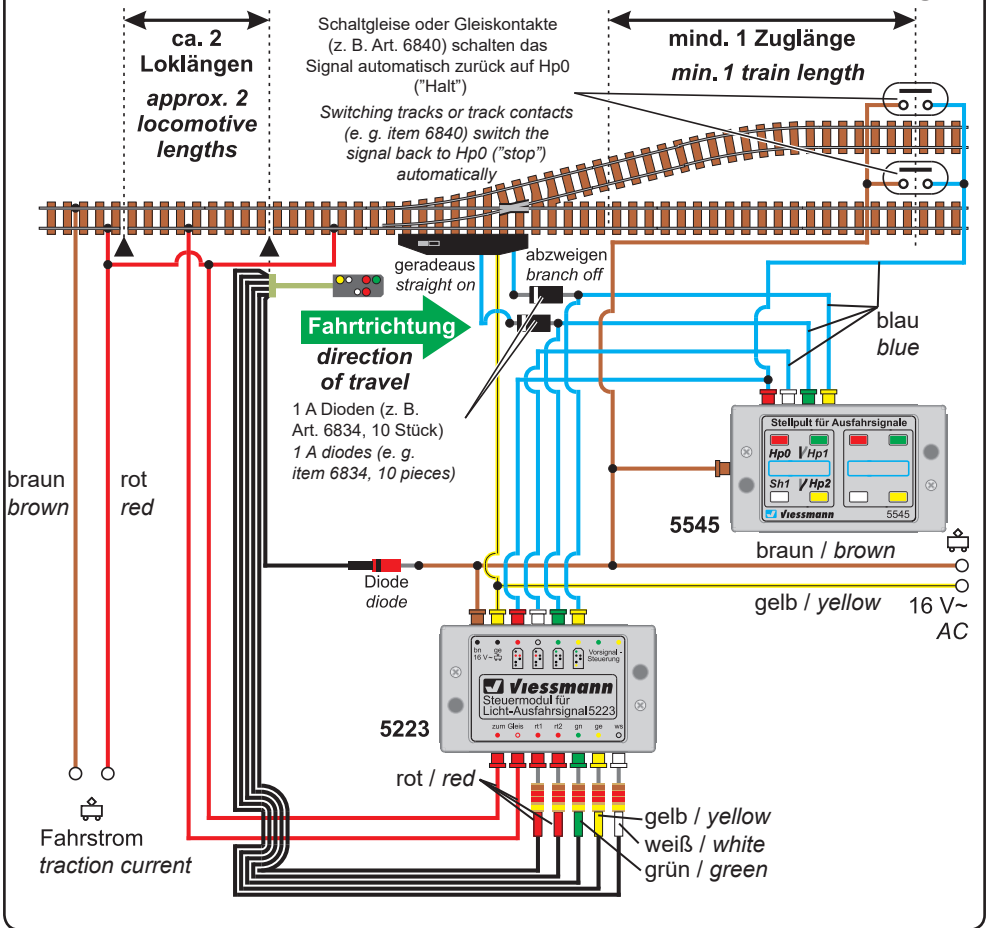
ca. 2 Loklängen
approx. 2 locomotive lengths

Schaltgleise oder Gleiskontakte (z. B. Art. 6840) schalten das Signal automatisch zurück auf Hp0 ("Halt")
Switching tracks or track contacts (e. g. item 6840) switch the signal back to Hp0 ("stop") automatically

mind. 1 Zuglänge
min. 1 train length

geradeaus
straight on

abzweigen
branch off

Fahrtrichtung
direction of travel

1 A Dioden (z. B. Art. 6834, 10 Stück)
1 A diodes (e. g. item 6834, 10 pieces)

blau
blue

Stellpult für Ausfahrsignale
Hp0 Hp1
Sh1 Hp2
Viessmann 5545

5545

braun
brown

rot
red

braun / brown

Diode
diode

gelb / yellow

16 V~
AC

bn ge 16 V~ rt gn ge Vorsignal-Steuerung
Viessmann
Steuermodul für Licht-Ausfahrsignal 5223
zum Gleis rt1 rt2 gn ge ws

5223

rot / red

gelb / yellow
weiß / white
grün / green

Fahrstrom
traction current